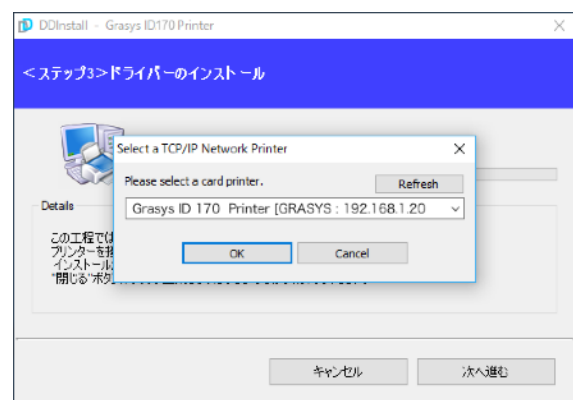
DDInstall - Grasys ID170 Printer

<ステップ3>ドライバーのインストール

Details

この工程では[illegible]
プリンターを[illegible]
インストール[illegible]
"閉じる"ボタ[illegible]

Select a TCP/IP Network Printer

Please select a card printer.

Refresh

Grasys ID 170 Printer [GRASYS : 192.168.1.20

OK

Cancel

キャンセル

次へ進む